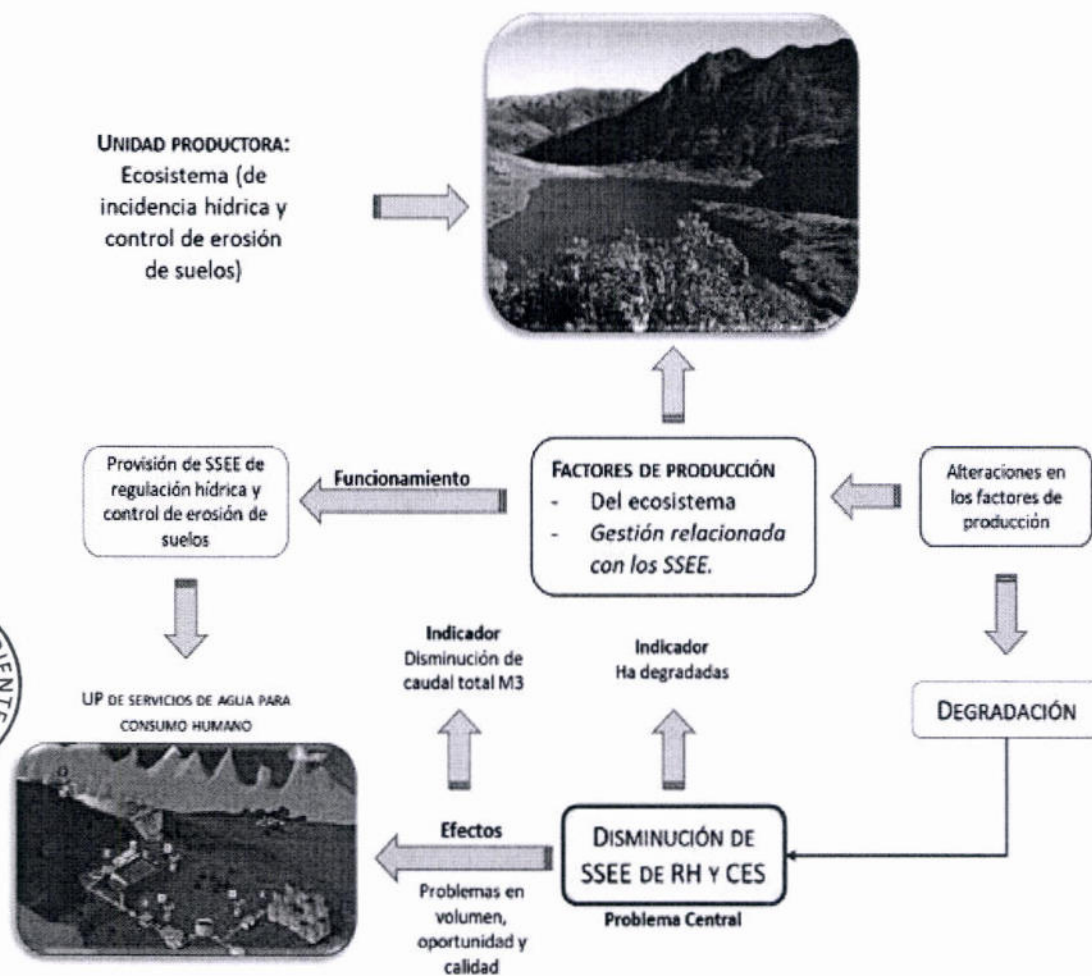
UNIDAD PRODUCTORA: Ecosistema (de incidencia hídrica y control de erosión de suelos)

Provisión de SSEE de regulación hídrica y control de erosión de suelos

Funcionamiento

FACTORES DE PRODUCCIÓN
- Del ecosistema
- Gestión relacionada con los SSEE.

Alteraciones en los factores de producción

Indicador
Disminución de caudal total M3

Indicador
Ha degradadas

UP DE SERVICIOS DE AGUA PARA CONSUMO HUMANO

DEGRADACIÓN

Efectos

Problemas en volumen, oportunidad y calidad

DISMINUCIÓN DE SSEE DE RH Y CES

Problema Central